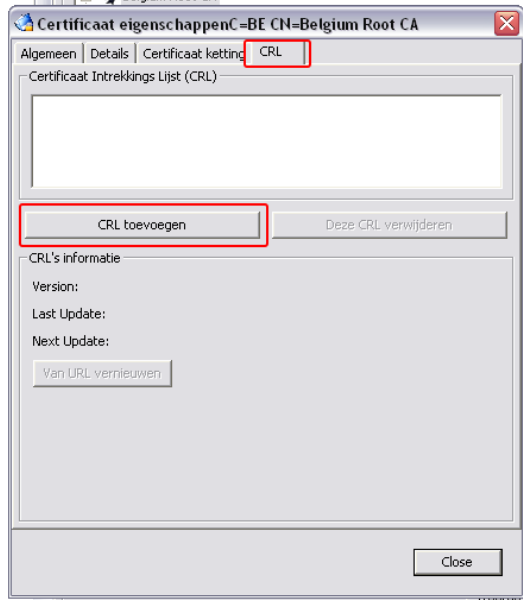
Certificaat eigenschappenC=BE CN=Belgium Root CA

Algemeen | Details | Certificaat ketting | CRL

Certificaat Intrekkings Lijst (CRL)

CRL toevoegen

Deze CRL verwijderen

CRL's informatie

Version:

Last Update:

Next Update:

Van URL vernieuwen

Close